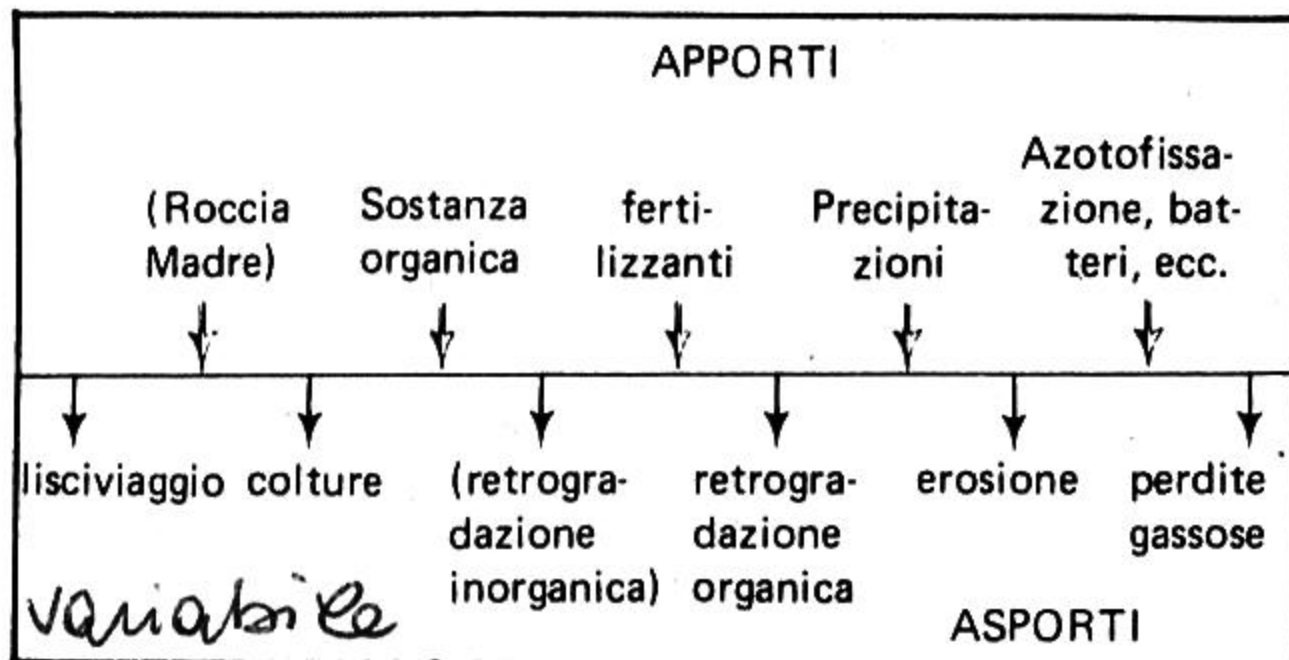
APPORTI

(Roccia Madre)

Sostanza organica

fertilizzanti

Precipitazioni

Azotofissazione, batteri, ecc.

lisciviaggio

colture

(retrogradazione inorganica)

retrogradazione organica

erosione

perdite gassose

variabile

ASPORTI